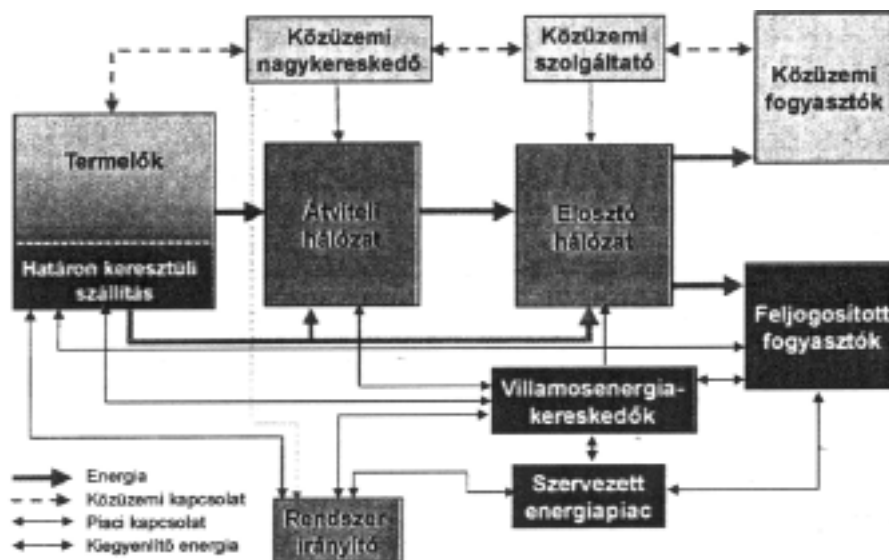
Közüzemi nagykereskedő

Közüzemi szolgáltató

Közüzemi fogyasztók

Termelők

Határon keresztüli szállítás

Átviteli hálózat

Elosztó hálózat

Feljogosított fogyasztók

Villamosenergia-kereskedők

Szervezett energiapiac

Rendszer irányító

Energia
Közüzemi kapcsolat
Piaci kapcsolat
Kiegyenlítő energia